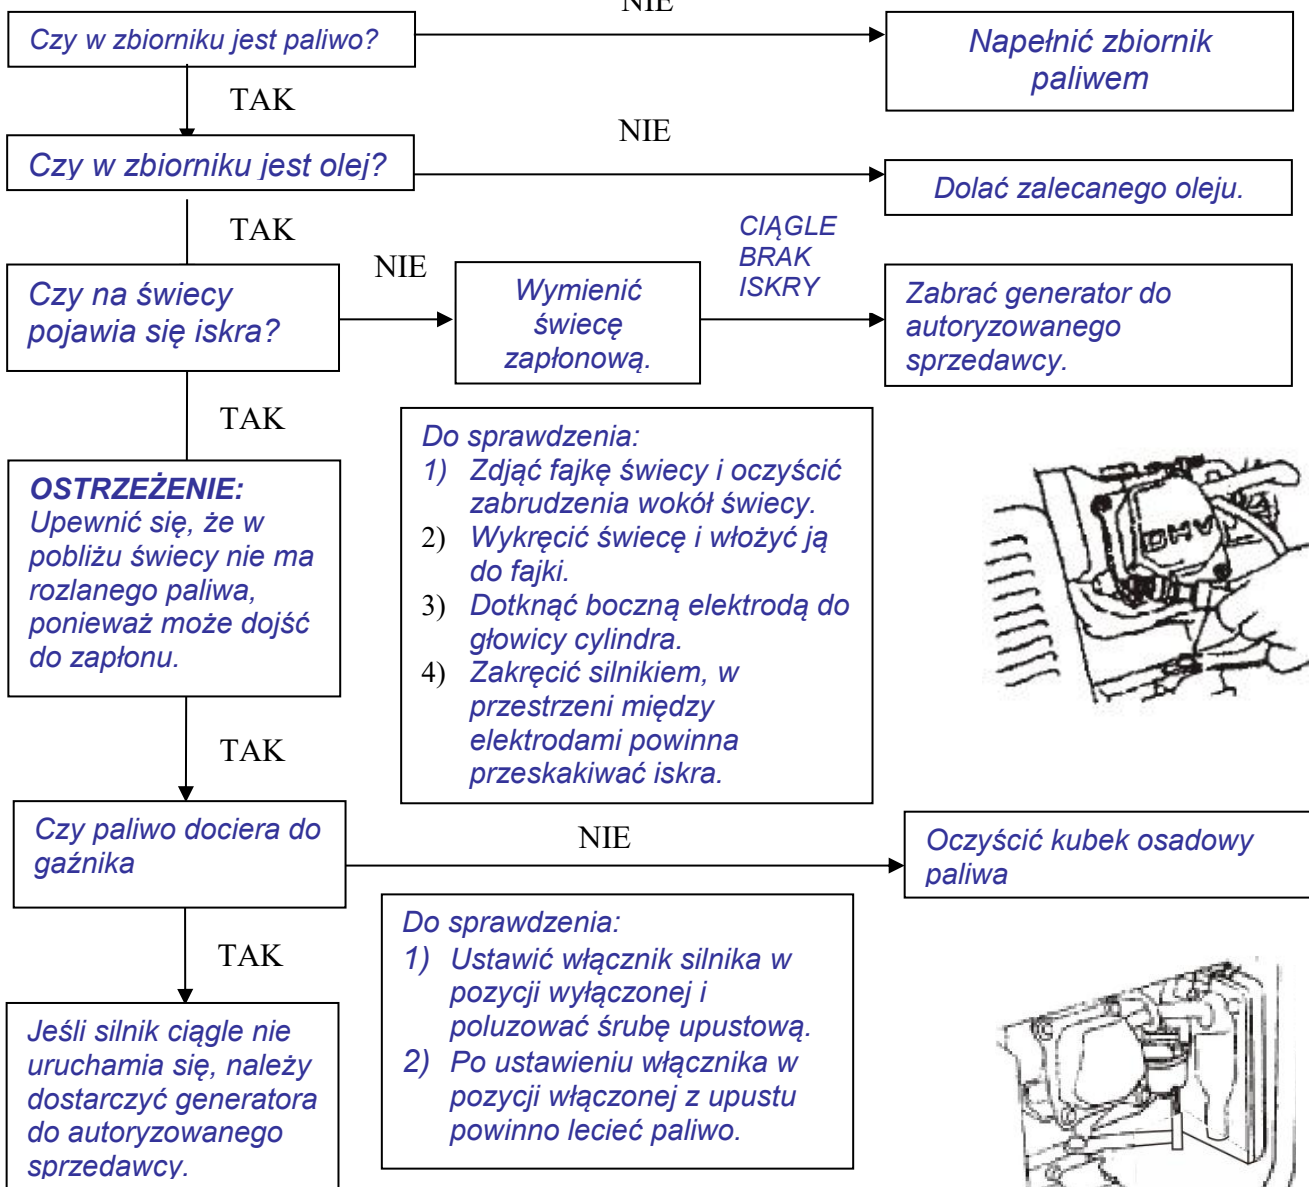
Czy w zbiorniku jest paliwo?

NIE

Napełnić zbiornik paliwem

TAK

Czy w zbiorniku jest olej?

NIE

Dolać zalecanego oleju.

TAK

Czy na świecy pojawia się iskra?

NIE

Wymienić świecę zapłonową.

CIĄGLE BRAK ISKRY

Zabrać generator do autoryzowanego sprzedawcy.

TAK

OSTRZEŻENIE:
Upewnić się, że w pobliżu świecy nie ma rozlanego paliwa, ponieważ może dojść do zapłonu.

Do sprawdzenia:
1) Zdjąć fajkę świecy i oczyścić zabrudzenia wokół świecy.
2) Wykręcić świecę i włożyć ją do fajki.
3) Dotknąć boczną elektrodą do głowicy cylindra.
4) Zakręcić silnikiem, w przestrzeni między elektrodami powinna przeskakiwać iskra.

TAK

Czy paliwo dociera do gaźnika

NIE

Oczyścić kubek osadowy paliwa

TAK

Jeśli silnik ciągle nie uruchamia się, należy dostarczyć generatora do autoryzowanego sprzedawcy.

Do sprawdzenia:
1) Ustawić włącznik silnika w pozycji wyłączonej i poluzować śrubę upustową.
2) Po ustawieniu włącznika w pozycji włączonej z upustu powinno lecieć paliwo.